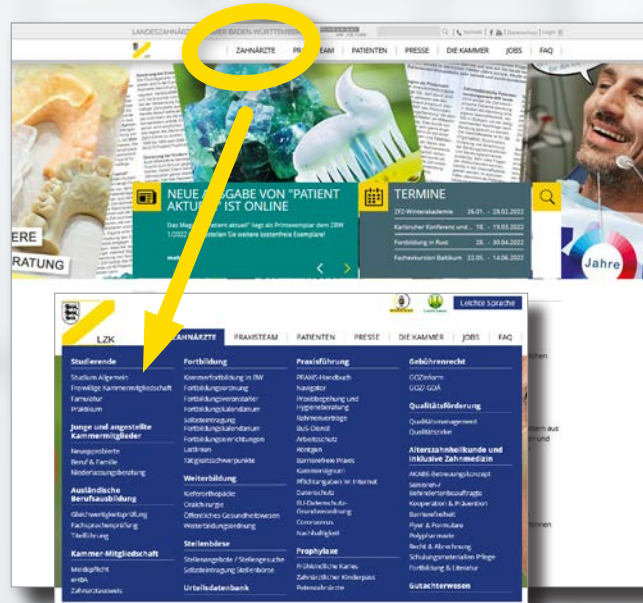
LANDESZAHNÄRZTE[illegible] BADEN-WÜRTTEMBERG

Kontakt | Datenschutz | Login

ZAHNÄRZTE PRAXISTEAM PATIENTEN PRESSE DIE KAMMER JOBS FAQ

NEUE AUSGABE VON "PATIENT AKTUELL" IST ONLINE

Das Magazin "Patient aktuell" liegt als Printexemplar dem ZBW 1/2022 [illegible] stellen Sie weitere kostenfreie Exemplare!

TERMINE

ZFZ-Winterakademie 26.01. - 28.02.2022
Karlsruher Konferenz und... 18. - 19.05.2022
Fortbildung in Rust 28. - 30.04.2022
Fachexkursion Baltikum 22.05. - 14.06.2022

ERE
RATUNG

Jahre

LZK

Leichte Sprache

ZAHNÄRZTE PRAXISTEAM PATIENTEN PRESSE DIE KAMMER JOBS FAQ

Studierende
Studium Allgemein
Freiwillige Kammermitgliedschaft
Famulatur
Praktikum

Junge und angestellte Kammermitglieder
Neuapprobierte
Beruf & Familie
Niederlassungsberatung

Ausländische Berufsausbildung
Gleichwertigkeitsprüfung
Fachsprachenprüfung
Titelführung

Kammer-Mitgliedschaft
Meldepflicht
eHBA
Zahnarztausweis

Fortbildung
Kammerfortbildung in BW
Fortbildungsordnung
Fortbildungsveranstalter
Fortbildungskalendarium
Selbsteintragung Fortbildungskalendarium
Fortbildungseinrichtungen
Lernforum
Tätigkeitsschwerpunkte

Weiterbildung
Kieferorthopädie
Oralchirurgie
Öffentliches Gesundheitswesen
Weiterbildungsordnung

Stellenbörse
Stellenangebote / Stellengesuche
Selbsteintragung Stellenbörse

Urteilsdatenbank

Praxisführung
PRAXIS-Handbuch
Navigator
Praxisbegehung und Hygieneberatung
Rahmenverträge
BuS-Dienst
Arbeitsschutz
Röntgen
Barrierefreie Praxis
Kammeringenieur
Pflichtangaben im Internet
Datenschutz
EU-Datenschutz-Grundverordnung
Coronavirus
Nachhaltigkeit

Prophylaxe
Frühkindliche Karies
Zahnärztlicher Kinderpass
Patientenbroschüre

Gebührenrecht
GOZinform
GOZ/GOÄ

Qualitätsförderung
Qualitätsmanagement
Qualitätszirkel

Alterszahnheilkunde und inklusive Zahnmedizin
AKABe-Betreuungskonzept
Senioren-/Behindertenbeauftragte
Kooperation & Prävention
Barrierefreiheit
Flyer & Formulare
Polypharmazie
Recht & Abrechnung
Schulungsmaterialien Pflege
Fortbildung & Literatur

Gutachterwesen